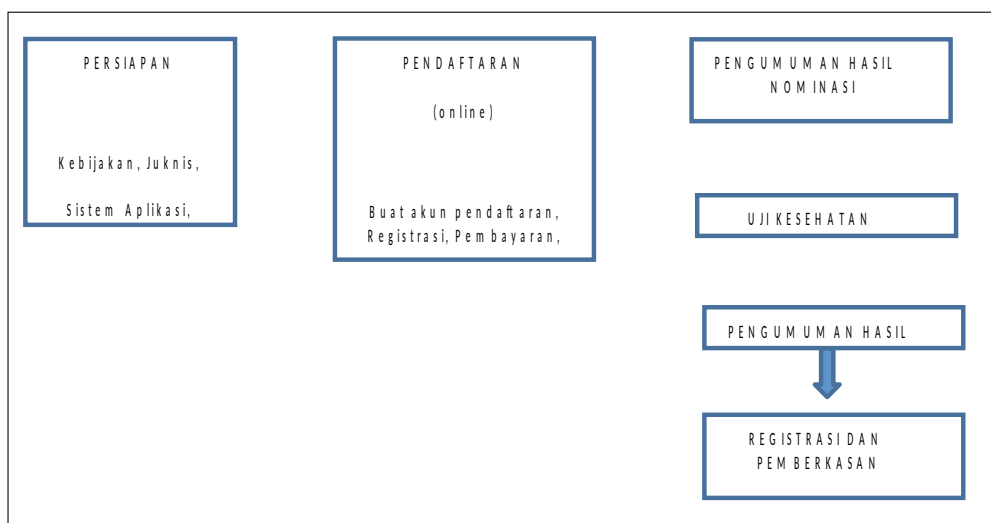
PERSIAPAN

Kebijakan, Juknis,

Sistem Aplikasi,

PENDAFTARAN

(online)

Buat akun pendaftaran, Registrasi, Pembayaran,

PENGUMUMAN HASIL NOMINASI

UJI KESEHATAN

PENGUMUMAN HASIL

REGISTRASI DAN PEMBERKASAN